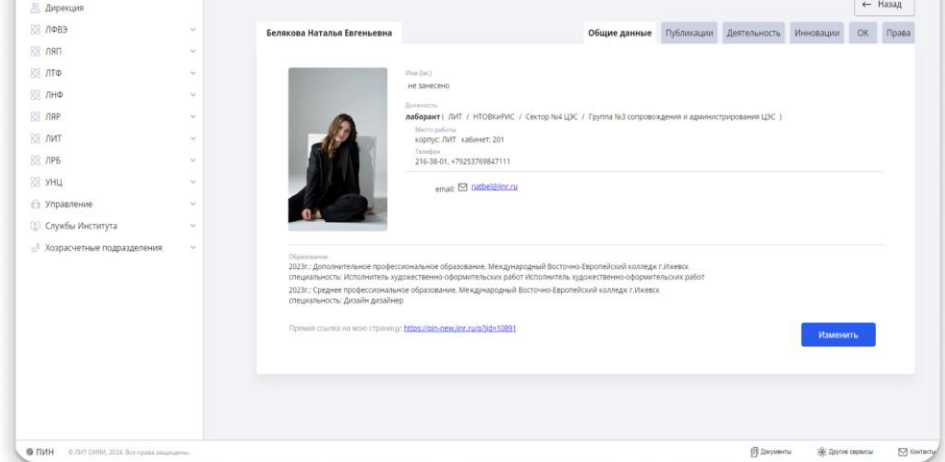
Дирекция
ЛФВЭ
ЛЯП
ЛТФ
ЛНФ
ЛЯР
ЛИТ
ЛРБ
УНЦ
Управление
Службы Института
Хозрасчетные подразделения

← Назад

Белякова Наталья Евгеньевна

Общие данные | Публикации | Деятельность | Инновации | ОК | Права

Имя (en.)
не занесено

Должность
лаборант ( ЛИТ / НТОВКиРИС / Сектор №4 ЦЭС / Группа №3 сопровождения и администрирования ЦЭС )

Место работы
корпус: ЛИТ кабинет: 201

Телефон
216-38-01, +79253769847111

email: natbel@jinr.ru

Образование
2023г.: Дополнительное профессиональное образование, Международный Восточно-Европейский колледж г.Ижевск специальность: Исполнитель художественно-оформительских работ Исполнитель художественно-оформительских работ
2023г.: Среднее профессиональное образование, Международный Восточно-Европейский колледж г.Ижевск специальность: Дизайн дизайнер

Прямая ссылка на мою страницу: https://pin-new.jinr.ru/p?id=10891

Изменить

ПИН © ЛИТ ОИЯИ, 2024. Все права защищены.

Документы
Другие сервисы
Контакты